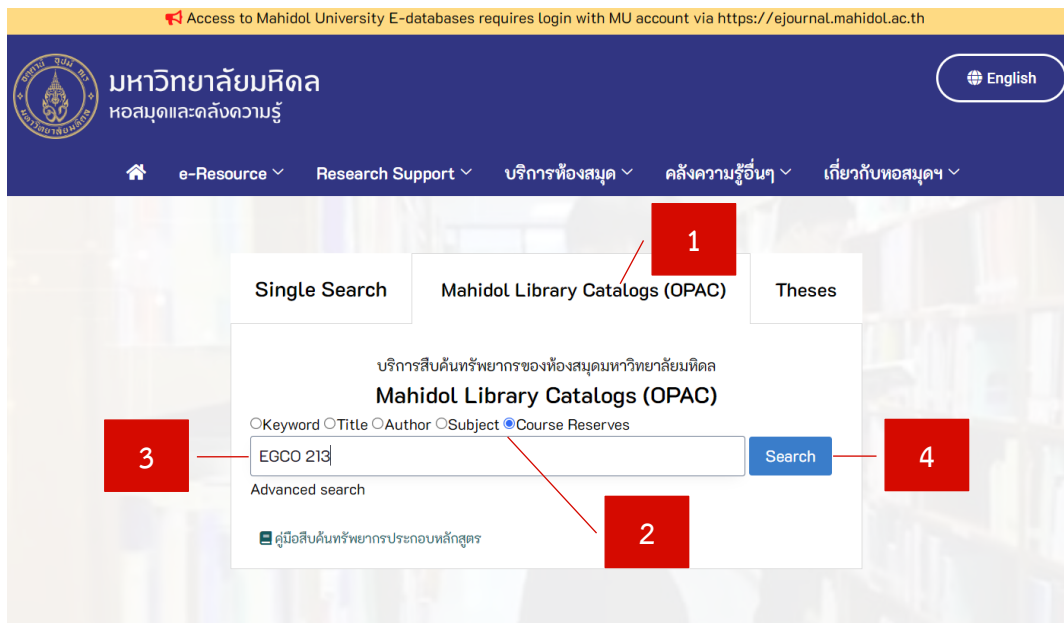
Access to Mahidol University E-databases requires login with MU account via https://ejournal.mahidol.ac.th

มหาวิทยาลัยมหิดล
หอสมุดและคลังความรู้

English

e-Resource Research Support บริการห้องสมุด คลังความรู้อื่นๆ เกี่ยวกับหอสมุดฯ

1

Single Search | Mahidol Library Catalogs (OPAC) | Theses

บริการสืบค้นทรัพยากรของห้องสมุดมหาวิทยาลัยมหิดล
Mahidol Library Catalogs (OPAC)

Keyword Title Author Subject Course Reserves

3

EGCO 213

Search

4

Advanced search

2

คู่มือสืบค้นทรัพยากรประกอบหลักสูตร